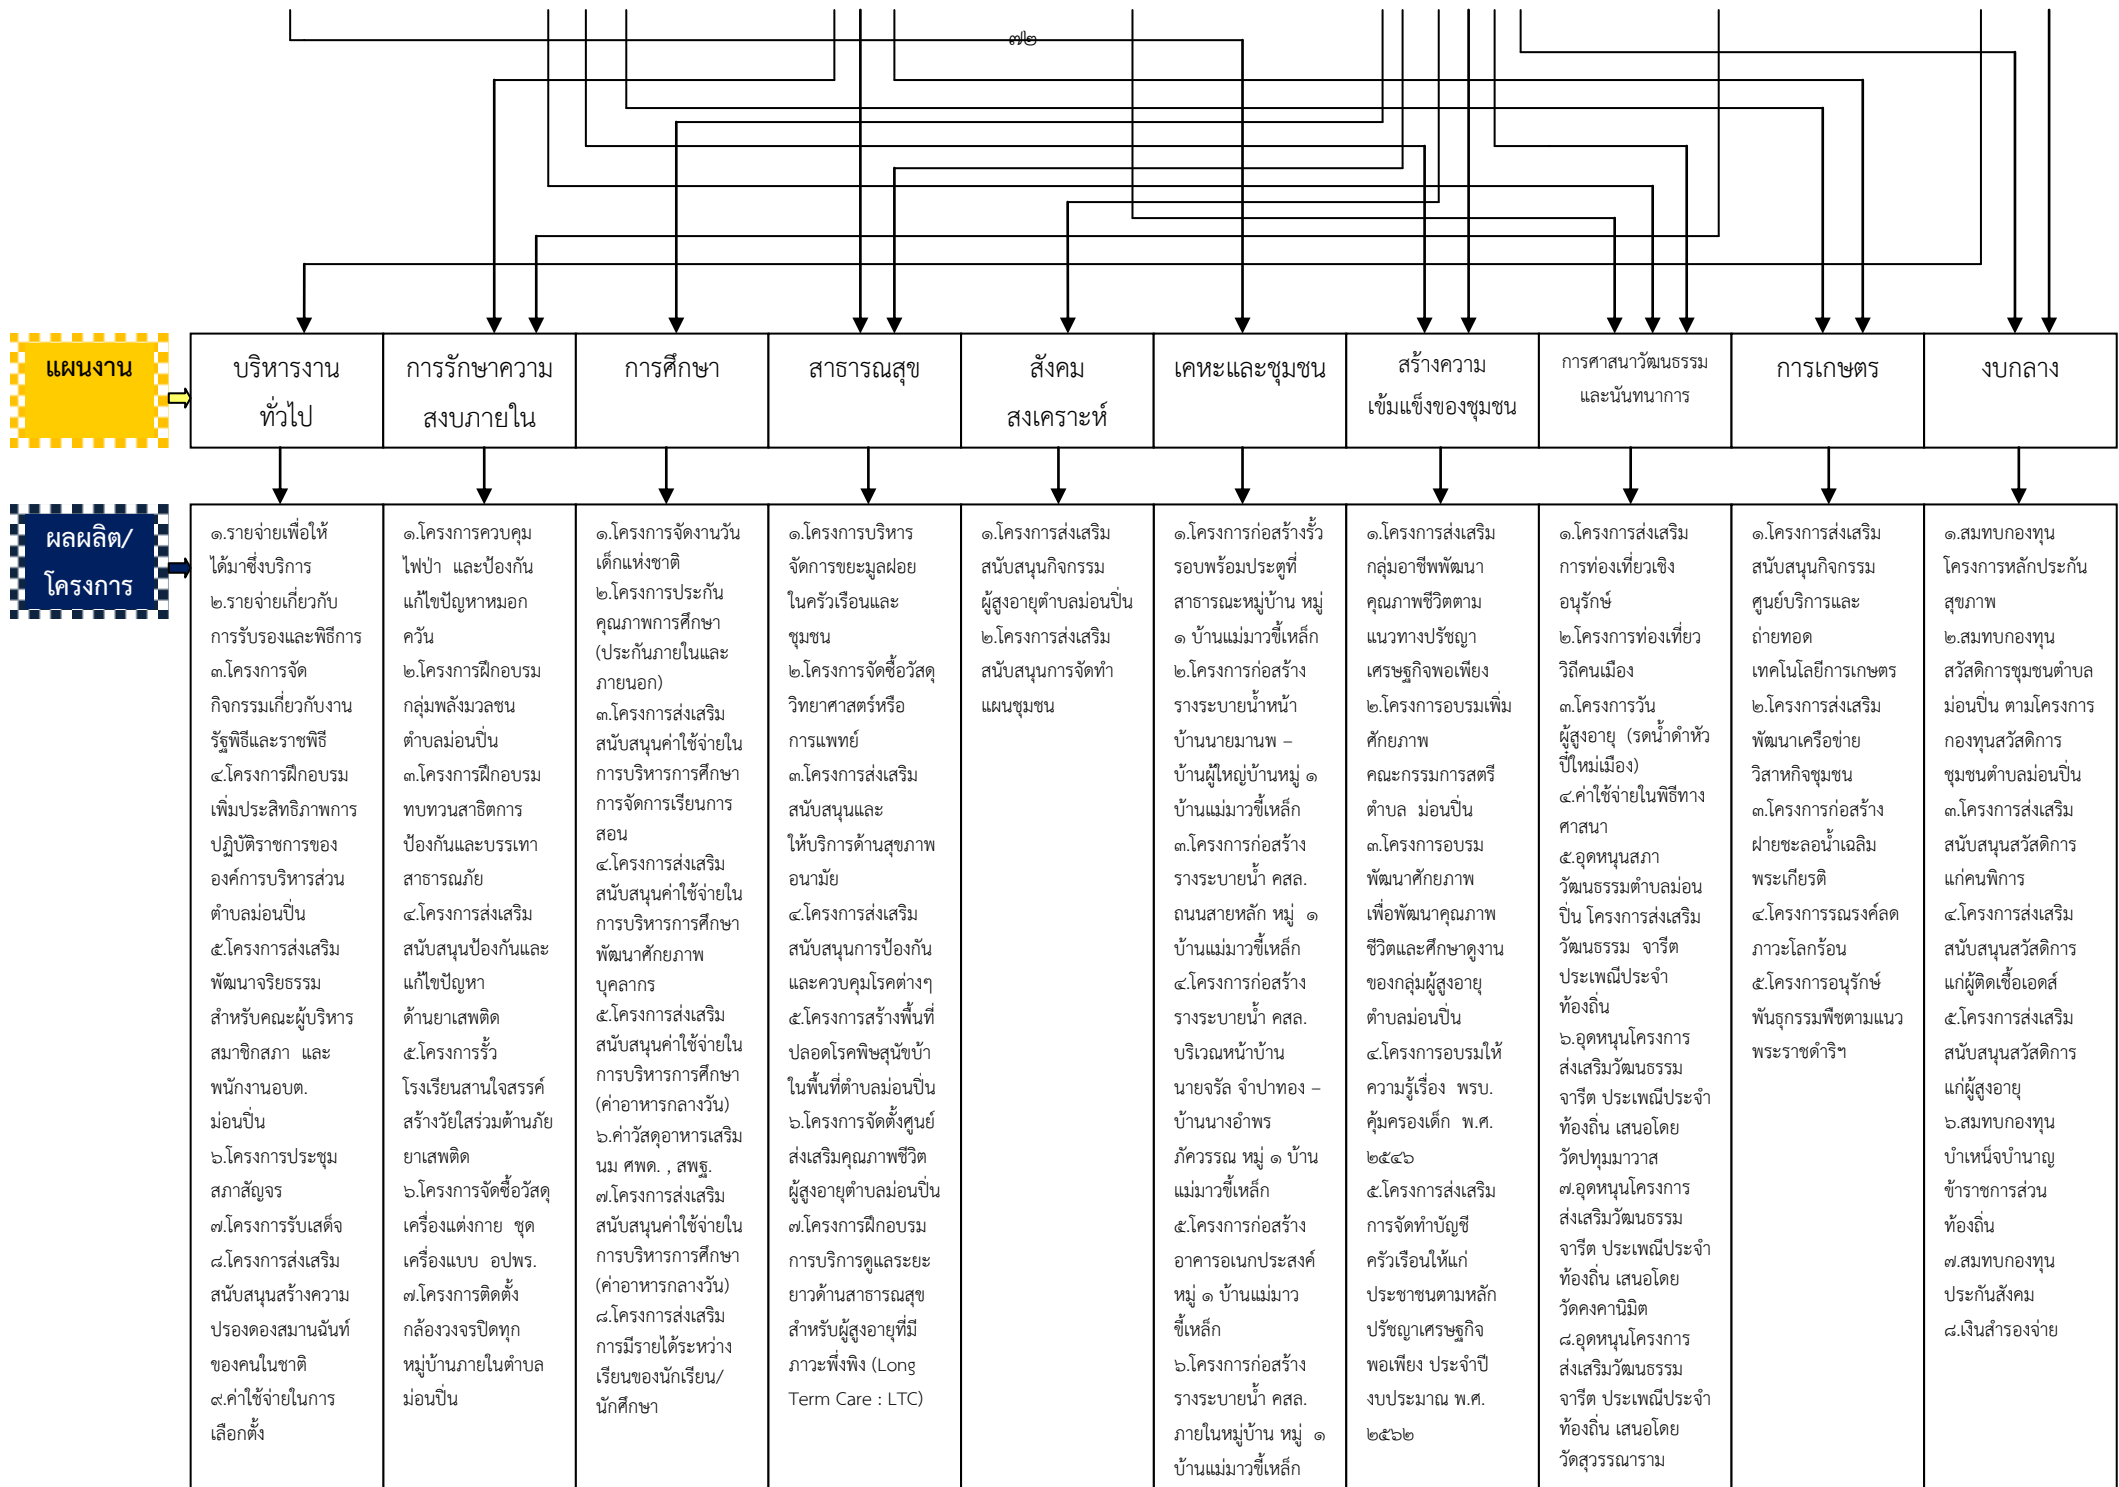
๗๒

แผนงาน

| บริหารงานทั่วไป | การรักษาความสงบภายใน | การศึกษา | สาธารณสุข | สังคมสงเคราะห์ | เคหะและชุมชน | สร้างความเข้มแข็งของชุมชน | การศาสนาวัฒนธรรมและนันทนาการ | การเกษตร | งบกลาง |
|---|---|---|---|---|---|---|---|---|---|

ผลผลิต/โครงการ

๑.รายจ่ายเพื่อให้ได้มาซึ่งบริการ
๒.รายจ่ายเกี่ยวกับการรับรองและพิธีการ
๓.โครงการจัดกิจกรรมเกี่ยวกับงานรัฐพิธีและราชพิธี
๔.โครงการฝึกอบรมเพิ่มประสิทธิภาพการปฏิบัติราชการขององค์การบริหารส่วนตำบลม่อนปิ่น
๕.โครงการส่งเสริมพัฒนาจริยธรรมสำหรับคณะผู้บริหาร สมาชิกสภา และพนักงานอบต.ม่อนปิ่น
๖.โครงการประชุมสภาสัญจร
๗.โครงการรับเสด็จ
๘.โครงการส่งเสริมสนับสนุนสร้างความปรองดองสมานฉันท์ของคนในชาติ
๙.ค่าใช้จ่ายในการเลือกตั้ง

๑.โครงการควบคุมไฟป่า และป้องกันแก้ไขปัญหาหมอกควัน
๒.โครงการฝึกอบรมกลุ่มพลังมวลชนตำบลม่อนปิ่น
๓.โครงการฝึกอบรมทบทวนสาธิตการป้องกันและบรรเทาสาธารณภัย
๔.โครงการส่งเสริมสนับสนุนป้องกันและแก้ไขปัญหาด้านยาเสพติด
๕.โครงการรั้วโรงเรียนสานใจสรรค์สร้างวัยใสร่วมต้านภัยยาเสพติด
๖.โครงการจัดซื้อวัสดุเครื่องแต่งกาย ชุดเครื่องแบบ อปพร.
๗.โครงการติดตั้งกล้องวงจรปิดทุกหมู่บ้านภายในตำบลม่อนปิ่น

๑.โครงการจัดงานวันเด็กแห่งชาติ
๒.โครงการประกันคุณภาพการศึกษา (ประกันภายในและภายนอก)
๓.โครงการส่งเสริมสนับสนุนค่าใช้จ่ายในการบริหารการศึกษาการจัดการเรียนการสอน
๔.โครงการส่งเสริมสนับสนุนค่าใช้จ่ายในการบริหารการศึกษาพัฒนาศักยภาพบุคลากร
๕.โครงการส่งเสริมสนับสนุนค่าใช้จ่ายในการบริหารการศึกษา (ค่าอาหารกลางวัน)
๖.ค่าวัสดุอาหารเสริมนม ศพด. , สพฐ.
๗.โครงการส่งเสริมสนับสนุนค่าใช้จ่ายในการบริหารการศึกษา (ค่าอาหารกลางวัน)
๘.โครงการส่งเสริมการมีรายได้ระหว่างเรียนของนักเรียน/นักศึกษา

๑.โครงการบริหารจัดการขยะมูลฝอยในครัวเรือนและชุมชน
๒.โครงการจัดซื้อวัสดุวิทยาศาสตร์หรือการแพทย์
๓.โครงการส่งเสริมสนับสนุนและให้บริการด้านสุขภาพอนามัย
๔.โครงการส่งเสริมสนับสนุนการป้องกันและควบคุมโรคต่างๆ
๕.โครงการสร้างพื้นที่ปลอดโรคพิษสุนัขบ้าในพื้นที่ตำบลม่อนปิ่น
๖.โครงการจัดตั้งศูนย์ส่งเสริมคุณภาพชีวิตผู้สูงอายุตำบลม่อนปิ่น
๗.โครงการฝึกอบรมการบริการดูแลระยะยาวด้านสาธารณสุขสำหรับผู้สูงอายุที่มีภาวะพึ่งพิง (Long Term Care : LTC)

๑.โครงการส่งเสริมสนับสนุนกิจกรรมผู้สูงอายุตำบลม่อนปิ่น
๒.โครงการส่งเสริมสนับสนุนการจัดทำแผนชุมชน

๑.โครงการก่อสร้างรั้วรอบพร้อมประตูที่สาธารณะหมู่บ้าน หมู่ ๑ บ้านแม่มาวขี้เหล็ก
๒.โครงการก่อสร้างรางระบายน้ำหน้าบ้านนายมานพ – บ้านผู้ใหญ่บ้านหมู่ ๑ บ้านแม่มาวขี้เหล็ก
๓.โครงการก่อสร้างรางระบายน้ำ คสล. ถนนสายหลัก หมู่ ๑ บ้านแม่มาวขี้เหล็ก
๔.โครงการก่อสร้างรางระบายน้ำ คสล. บริเวณหน้าบ้านนายจรัล จำปาทอง – บ้านนางอำพร ภัควรรณ หมู่ ๑ บ้านแม่มาวขี้เหล็ก
๕.โครงการก่อสร้างอาคารอเนกประสงค์ หมู่ ๑ บ้านแม่มาวขี้เหล็ก
๖.โครงการก่อสร้างรางระบายน้ำ คสล. ภายในหมู่บ้าน หมู่ ๑ บ้านแม่มาวขี้เหล็ก

๑.โครงการส่งเสริมกลุ่มอาชีพพัฒนาคุณภาพชีวิตตามแนวทางปรัชญาเศรษฐกิจพอเพียง
๒.โครงการอบรมเพิ่มศักยภาพคณะกรรมการสตรีตำบล ม่อนปิ่น
๓.โครงการอบรมพัฒนาศักยภาพเพื่อพัฒนาคุณภาพชีวิตและศึกษาดูงานของกลุ่มผู้สูงอายุตำบลม่อนปิ่น
๔.โครงการอบรมให้ความรู้เรื่อง พรบ. คุ้มครองเด็ก พ.ศ. ๒๕๔๖
๕.โครงการส่งเสริมการจัดทำบัญชีครัวเรือนให้แก่ประชาชนตามหลักปรัชญาเศรษฐกิจพอเพียง ประจำปีงบประมาณ พ.ศ. ๒๕๖๒

๑.โครงการส่งเสริมการท่องเที่ยวเชิงอนุรักษ์
๒.โครงการท่องเที่ยววิถีคนเมือง
๓.โครงการวันผู้สูงอายุ (รดน้ำดำหัวปี๋ใหม่เมือง)
๔.ค่าใช้จ่ายในพิธีทางศาสนา
๕.อุดหนุนสภาวัฒนธรรมตำบลม่อนปิ่น โครงการส่งเสริมวัฒนธรรม จารีตประเพณีประจำท้องถิ่น
๖.อุดหนุนโครงการส่งเสริมวัฒนธรรม จารีต ประเพณีประจำท้องถิ่น เสนอโดยวัดปทุมมาวาส
๗.อุดหนุนโครงการส่งเสริมวัฒนธรรม จารีต ประเพณีประจำท้องถิ่น เสนอโดยวัดคงคานิมิต
๘.อุดหนุนโครงการส่งเสริมวัฒนธรรม จารีต ประเพณีประจำท้องถิ่น เสนอโดยวัดสุวรรณาราม

๑.โครงการส่งเสริมสนับสนุนกิจกรรมศูนย์บริการและถ่ายทอดเทคโนโลยีการเกษตร
๒.โครงการส่งเสริมพัฒนาเครือข่ายวิสาหกิจชุมชน
๓.โครงการก่อสร้างฝายชะลอน้ำเฉลิมพระเกียรติ
๔.โครงการรณรงค์ลดภาวะโลกร้อน
๕.โครงการอนุรักษ์พันธุกรรมพืชตามแนวพระราชดำริฯ

๑.สมทบกองทุนโครงการหลักประกันสุขภาพ
๒.สมทบกองทุนสวัสดิการชุมชนตำบลม่อนปิ่น ตามโครงการกองทุนสวัสดิการชุมชนตำบลม่อนปิ่น
๓.โครงการส่งเสริมสนับสนุนสวัสดิการแก่คนพิการ
๔.โครงการส่งเสริมสนับสนุนสวัสดิการแก่ผู้ติดเชื้อเอดส์
๕.โครงการส่งเสริมสนับสนุนสวัสดิการแก่ผู้สูงอายุ
๖.สมทบกองทุนบำเหน็จบำนาญข้าราชการส่วนท้องถิ่น
๗.สมทบกองทุนประกันสังคม
๘.เงินสำรองจ่าย